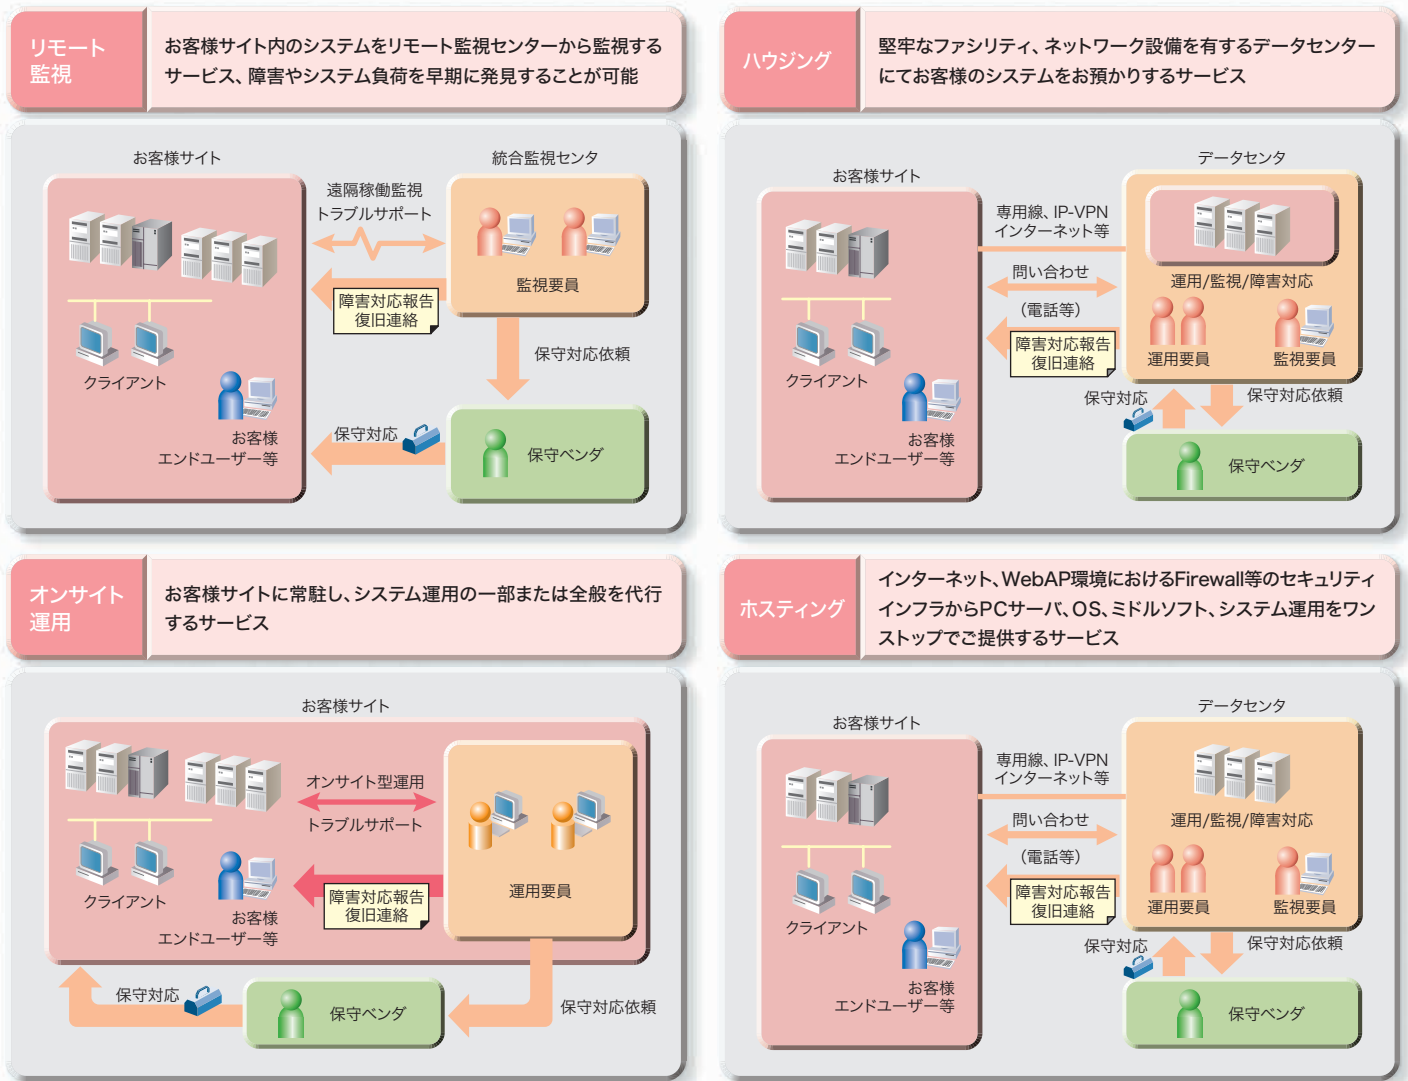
リモート監視

お客様サイト内のシステムをリモート監視センターから監視するサービス、障害やシステム負荷を早期に発見することが可能

お客様サイト

統合監視センタ

遠隔稼働監視
トラブルサポート

監視要員

障害対応報告
復旧連絡

保守対応依頼

クライアント

お客様
エンドユーザー等

保守対応

保守ベンダ

ハウジング

堅牢なファシリティ、ネットワーク設備を有するデータセンターにてお客様のシステムをお預かりするサービス

お客様サイト

データセンタ

専用線、IP-VPN
インターネット等

問い合わせ
（電話等）

運用/監視/障害対応

障害対応報告
復旧連絡

運用要員

監視要員

クライアント

お客様
エンドユーザー等

保守対応

保守対応依頼

保守ベンダ

オンサイト運用

お客様サイトに常駐し、システム運用の一部または全般を代行するサービス

お客様サイト

オンサイト型運用
トラブルサポート

障害対応報告
復旧連絡

運用要員

クライアント

お客様
エンドユーザー等

保守対応

保守ベンダ

保守対応依頼

ホスティング

インターネット、WebAP環境におけるFirewall等のセキュリティインフラからPCサーバ、OS、ミドルソフト、システム運用をワンストップでご提供するサービス

お客様サイト

データセンタ

専用線、IP-VPN
インターネット等

問い合わせ
（電話等）

運用/監視/障害対応

障害対応報告
復旧連絡

運用要員

監視要員

クライアント

お客様
エンドユーザー等

保守対応

保守対応依頼

保守ベンダ